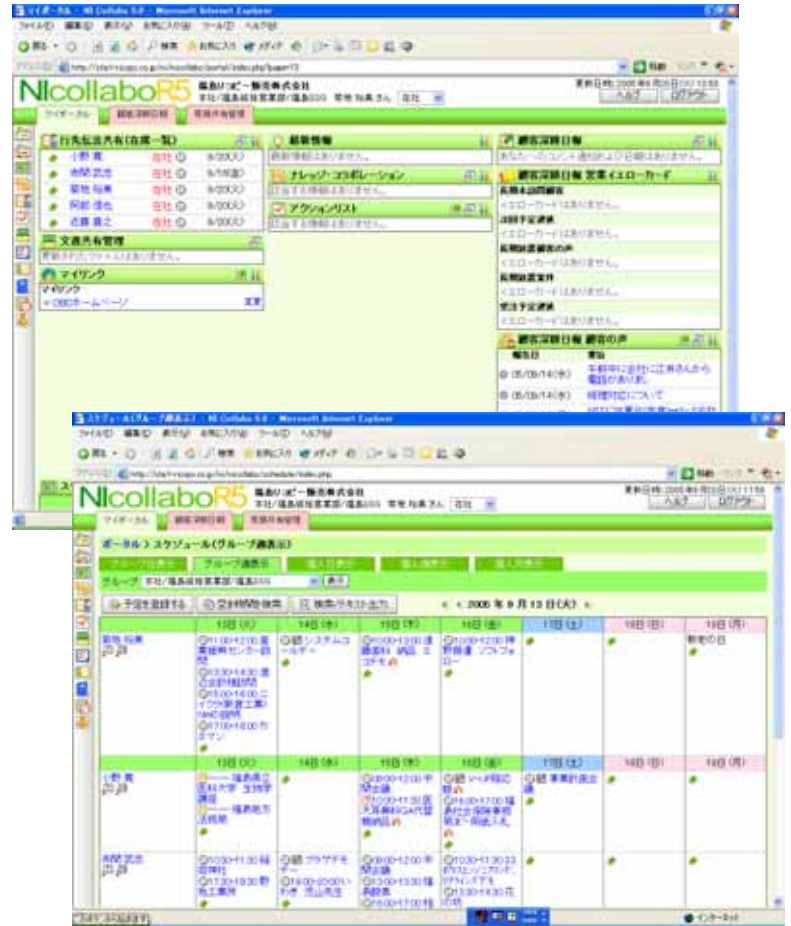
NIcollaboR5

マイポータル

行先伝言共有(在席一覧)

小野 寛 在社
赤間 武志 在社
菊地 和美 在社
阿部 信也 在社
志藤 慶之 在社

文書共有管理

マイリンク

マイリンク
OBCホームページ

最新情報

ナレッジ・コラボレーション

アクションリスト

顧客深耕日報

顧客深耕日報 営業イエローカード

顧客深耕日報 顧客の声

スケジュール(グループ週表示) - NI Collabo 5.0 - Microsoft Internet Explorer

NIcollaboR5

ポータル > スケジュール(グループ週表示)

グループ週表示

予定を登録する

空き時間検索

検索/テキスト出力

2005 年 9 月 13 日(火)

| | 13日 (火) | 14日 (水) | 15日 (木) | 16日 (金) | 17日 (土) | 18日 (日) | 19日 (月) |
|---|---|---|---|---|---|---|---|
| 菊地 和美 | | | | | | | 敬老の日 |
| | 13日 (火) | 14日 (水) | 15日 (木) | 16日 (金) | 17日 (土) | 18日 (日) | 19日 (月) |
| 小野 寛 | | | | | | | |
| 赤間 武志 | | | | | | | |

インターネット